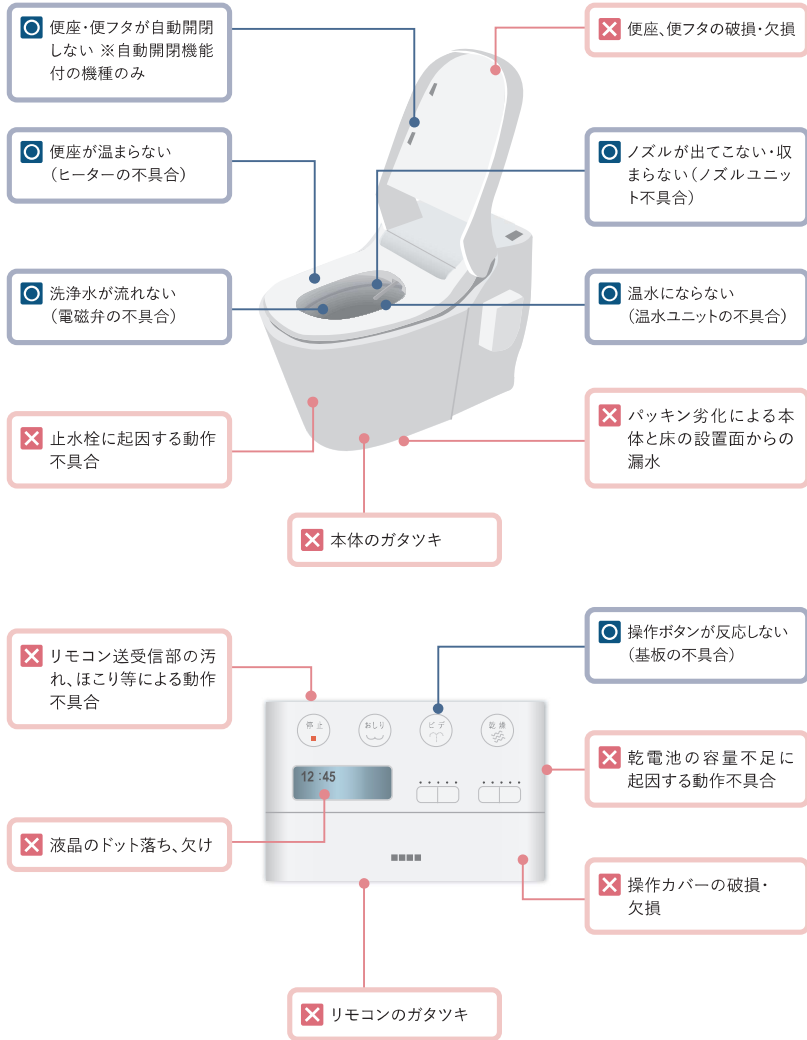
便座・便フタが自動開閉しない ※自動開閉機能付の機種のみ

便座、便フタの破損・欠損

便座が温まらない（ヒーターの不具合）

ノズルが出てこない・収まらない（ノズルユニット不具合）

洗浄水が流れない（電磁弁の不具合）

温水にならない（温水ユニットの不具合）

止水栓に起因する動作不具合

パッキン劣化による本体と床の設置面からの漏水

本体のガタツキ

リモコン送受信部の汚れ、ほこり等による動作不具合

操作ボタンが反応しない（基板の不具合）

停止

おしり

ビデ

乾燥

12 :45

乾電池の容量不足に起因する動作不具合

液晶のドット落ち、欠け

操作カバーの破損・欠損

リモコンのガタツキ